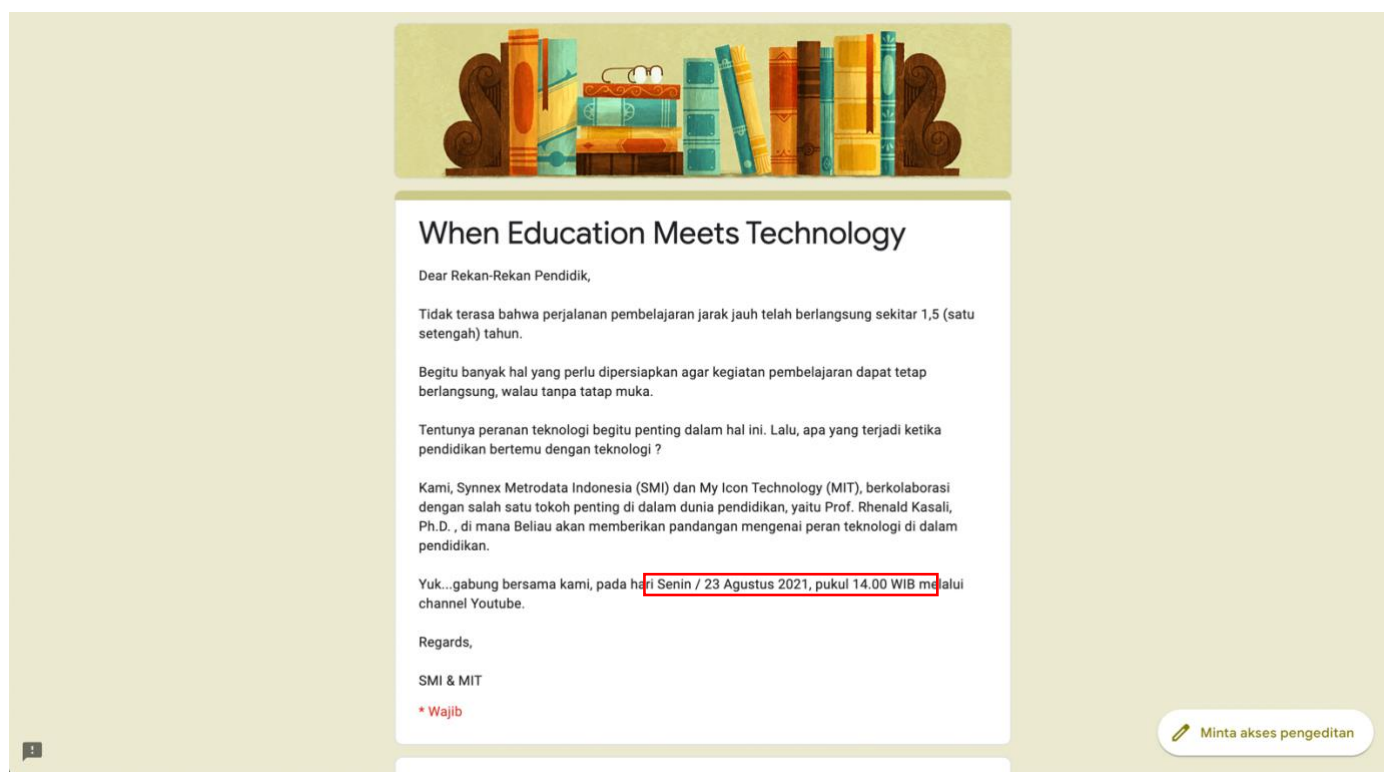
When Education Meets Technology

Dear Rekan-Rekan Pendidik,

Tidak terasa bahwa perjalanan pembelajaran jarak jauh telah berlangsung sekitar 1,5 (satu setengah) tahun.

Begitu banyak hal yang perlu dipersiapkan agar kegiatan pembelajaran dapat tetap berlangsung, walau tanpa tatap muka.

Tentunya peranan teknologi begitu penting dalam hal ini. Lalu, apa yang terjadi ketika pendidikan bertemu dengan teknologi ?

Kami, Synnex Metrodata Indonesia (SMI) dan My Icon Technology (MIT), berkolaborasi dengan salah satu tokoh penting di dalam dunia pendidikan, yaitu Prof. Rhenald Kasali, Ph.D. , di mana Beliau akan memberikan pandangan mengenai peran teknologi di dalam pendidikan.

Yuk...gabung bersama kami, pada hari Senin / 23 Agustus 2021, pukul 14.00 WIB melalui channel Youtube.

Regards,

SMI & MIT

* Wajib

Minta akses pengeditan